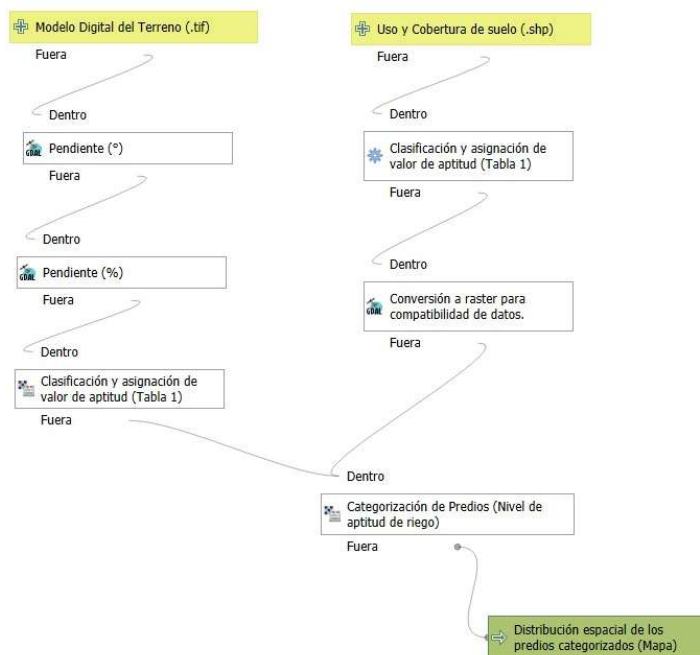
Modelo Digital del Terreno (.tif)
Fuera
Dentro
Pendiente (°)
Fuera
Dentro
Pendiente (%)
Fuera
Dentro
Clasificación y asignación de valor de aptitud (Tabla 1)
Fuera

Uso y Cobertura de suelo (.shp)
Fuera
Dentro
Clasificación y asignación de valor de aptitud (Tabla 1)
Fuera
Dentro
Conversión a raster para compatibilidad de datos.
Fuera

Dentro
Categorización de Predios (Nivel de aptitud de riego)
Fuera

Distribución espacial de los predios categorizados (Mapa)